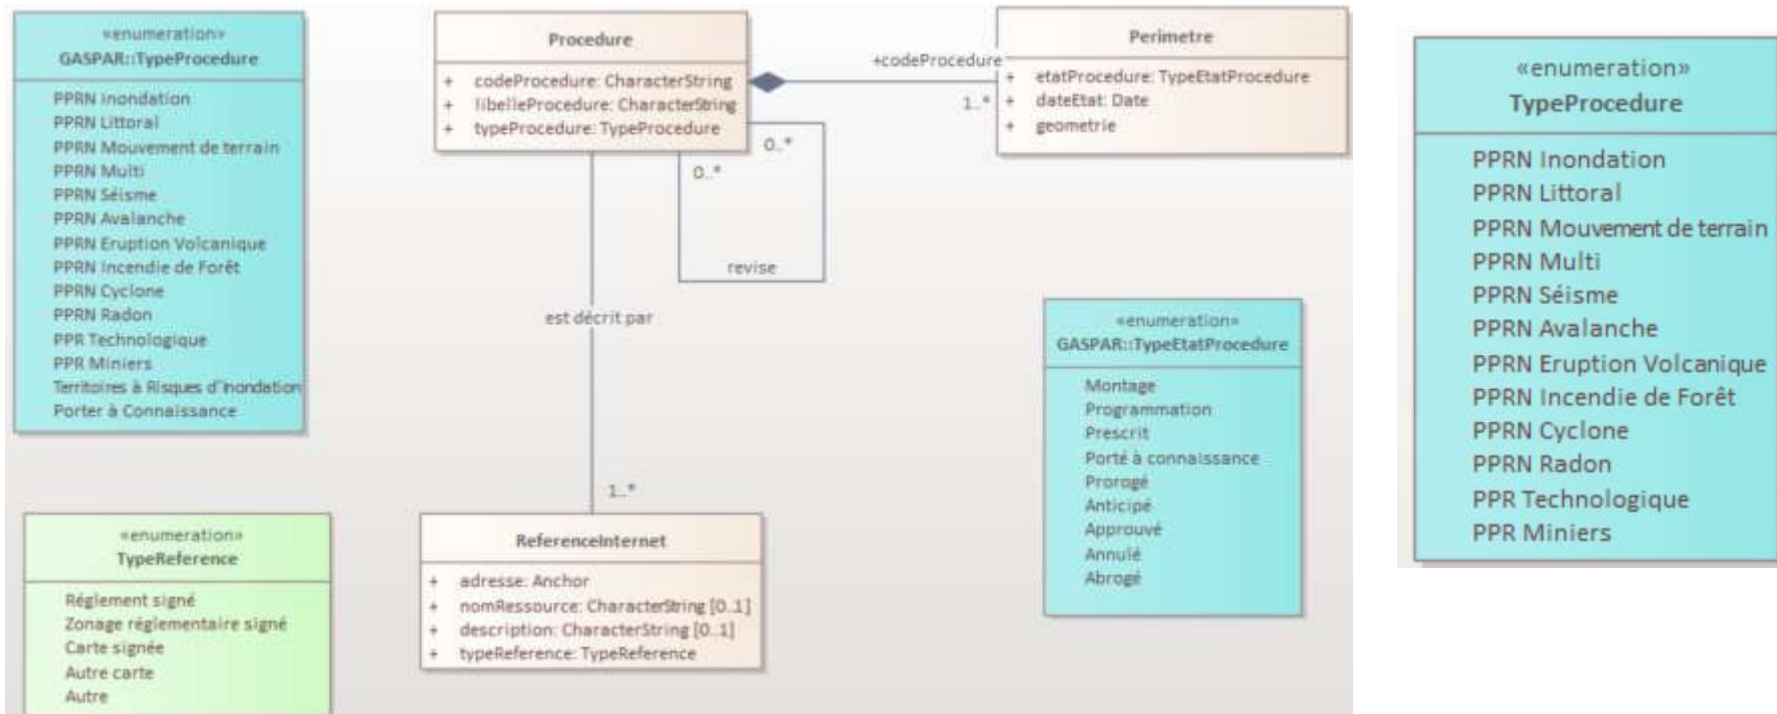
«enumeration»
GASPAR::TypeProcedure

PPRN Inondation
PPRN Littoral
PPRN Mouvement de terrain
PPRN Multi
PPRN Séisme
PPRN Avalanche
PPRN Eruption Volcanique
PPRN Incendie de Forêt
PPRN Cyclone
PPRN Radon
PPR Technologique
PPR Miniers
Territoires à Risques d'Inondation
Porter à Connaissance

Procedure

+ codeProcedure: CharacterString
+ libelleProcedure: CharacterString
+ typeProcedure: TypeProcedure

0..*
0..*
revise

+codeProcedure
1..*

Perimetre

+ etatProcedure: TypeEtatProcedure
+ dateEtat: Date
+ geometrie

est décrit par

1..*

«enumeration»
GASPAR::TypeEtatProcedure

Montage
Programmation
Prescrit
Porté à connaissance
Prorogé
Anticipé
Approuvé
Annulé
Abrogé

«enumeration»
TypeReference

Réglement signé
Zonage réglementaire signé
Carte signée
Autre carte
Autre

ReferenceInternet

+ adresse: Anchor
+ nomRessource: CharacterString [0..1]
+ description: CharacterString [0..1]
+ typeReference: TypeReference

«enumeration»
TypeProcedure

PPRN Inondation
PPRN Littoral
PPRN Mouvement de terrain
PPRN Multi
PPRN Séisme
PPRN Avalanche
PPRN Eruption Volcanique
PPRN Incendie de Forêt
PPRN Cyclone
PPRN Radon
PPR Technologique
PPR Miniers